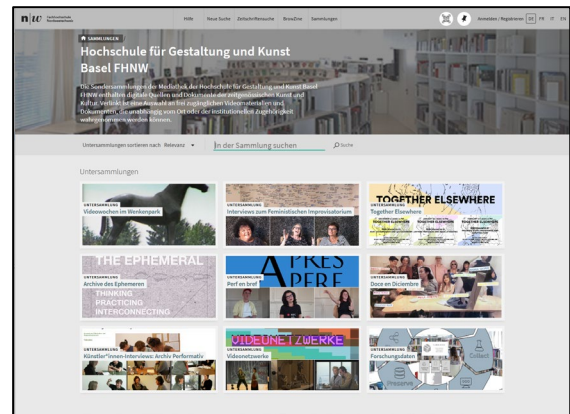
n|w Fachhochschule Nordwestschweiz

Hilfe Neue Suche Zeitschriftensuche Browse Sammlungen

Anmelden / Registrieren DE FR IT EN

SAMMLUNGEN

Hochschule für Gestaltung und Kunst Basel FHNW

Die Sondersammlungen der Mediathek der Hochschule für Gestaltung und Kunst Basel FHNW enthalten digitale Quellen und Dokumente der zeitgenössischen Kunst und Kultur. Verlinkt ist eine Auswahl an frei zugänglichen Videomaterialien und Dokumenten, die unabhängig vom Ort oder der institutionellen Zugehörigkeit wahrgenommen werden können.

Untersammlungen sortieren nach Relevanz ▾ In der Sammlung suchen Suche

Untersammlungen

UNTERSAMMLUNG
Videowochen im Wenkenpark

UNTERSAMMLUNG
Interviews zum Feministischen Improvisatorium

TOGETHER ELSEWHERE
UNTERSAMMLUNG
Together Elsewhere

THE EPHEMERAL
UNTERSAMMLUNG
Archive des Ephemeren
THINKING PRACTICING INTERCONNECTING

APRES APERE
UNTERSAMMLUNG
Perf en bref

UNTERSAMMLUNG
Doce en Diciembre

UNTERSAMMLUNG
Künstler*innen-Interviews: Archiv Performativ

VIDEONETZWERKE
UNTERSAMMLUNG
Videonetzwerke

UNTERSAMMLUNG
Forschungsdaten
Collect
Preserve